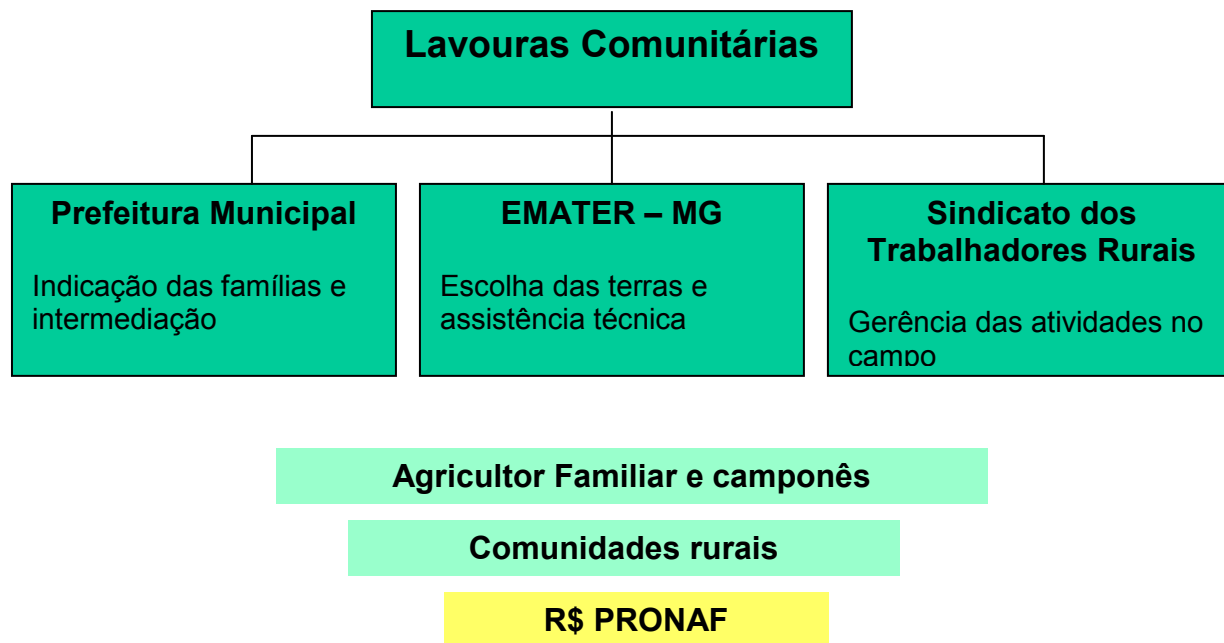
Lavouras Comunitárias

Prefeitura Municipal

Indicação das famílias e intermediação

EMATER – MG

Escolha das terras e assistência técnica

Sindicato dos Trabalhadores Rurais

Gerência das atividades no campo

Agricultor Familiar e camponês

Comunidades rurais

R$ PRONAF